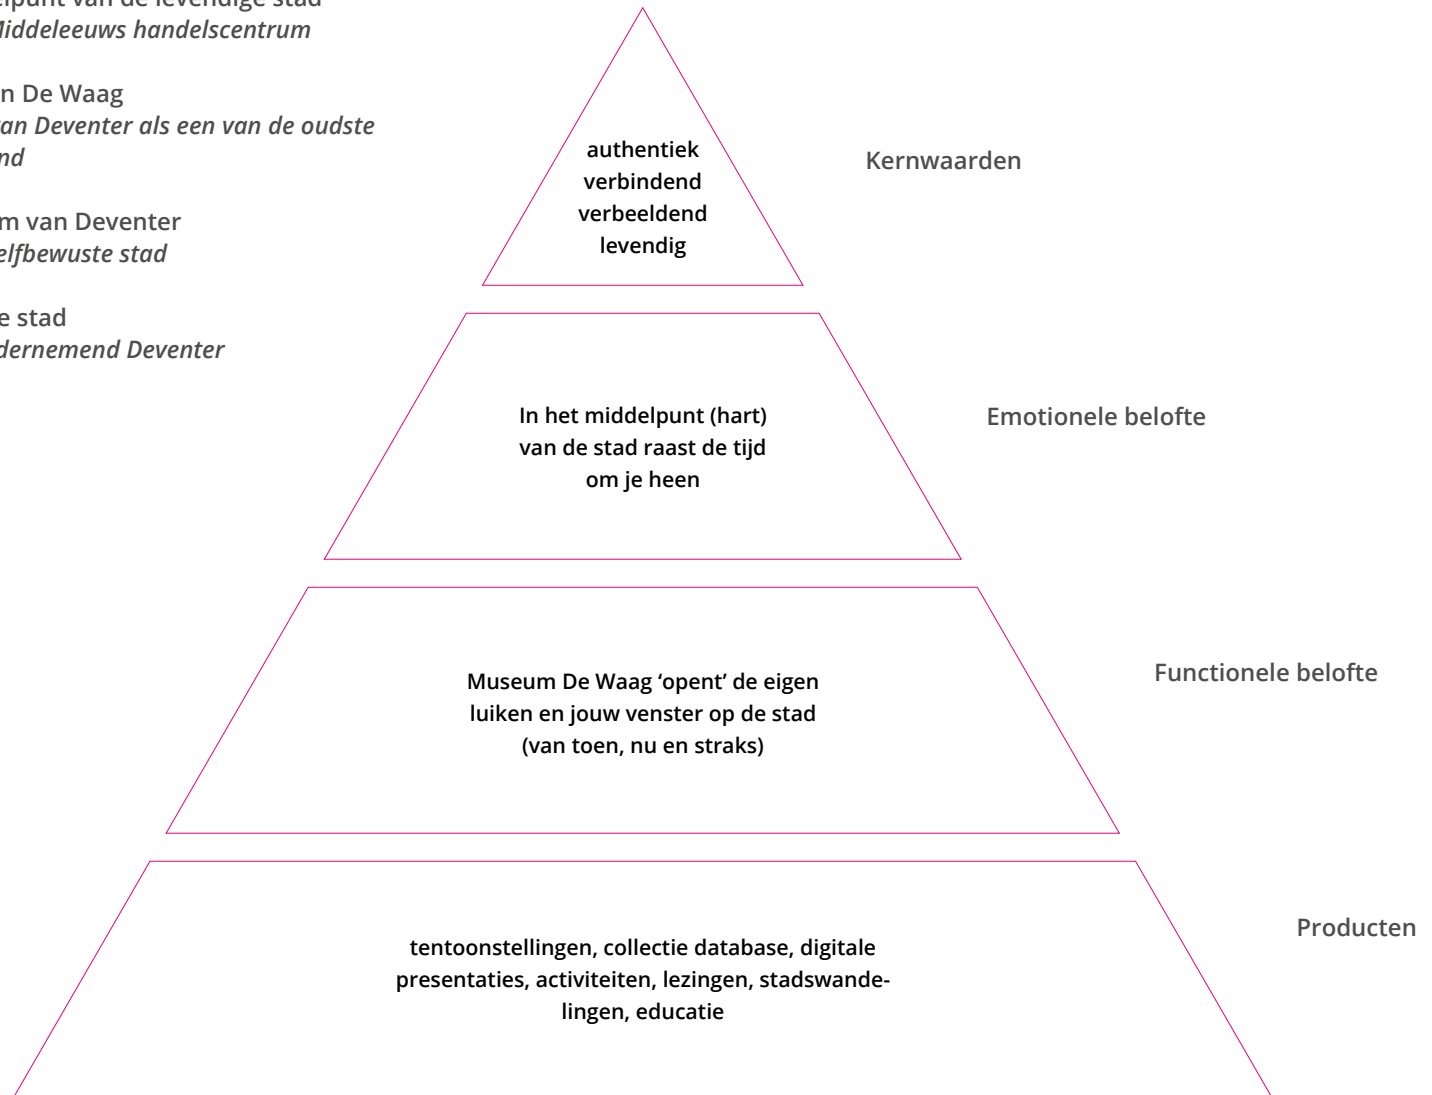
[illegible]lpunt van de levendige stad
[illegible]iddeleeuws handelscentrum

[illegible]n De Waag
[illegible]an Deventer als een van de oudste
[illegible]nd

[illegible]m van Deventer
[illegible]elfbewuste stad

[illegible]e stad
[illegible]dernemend Deventer

authentiek
verbindend
verbeeldend
levendig

Kernwaarden

In het middelpunt (hart) van de stad raast de tijd om je heen

Emotionele belofte

Museum De Waag 'opent' de eigen luiken en jouw venster op de stad (van toen, nu en straks)

Functionele belofte

tentoonstellingen, collectie database, digitale presentaties, activiteiten, lezingen, stadswandelingen, educatie

Producten